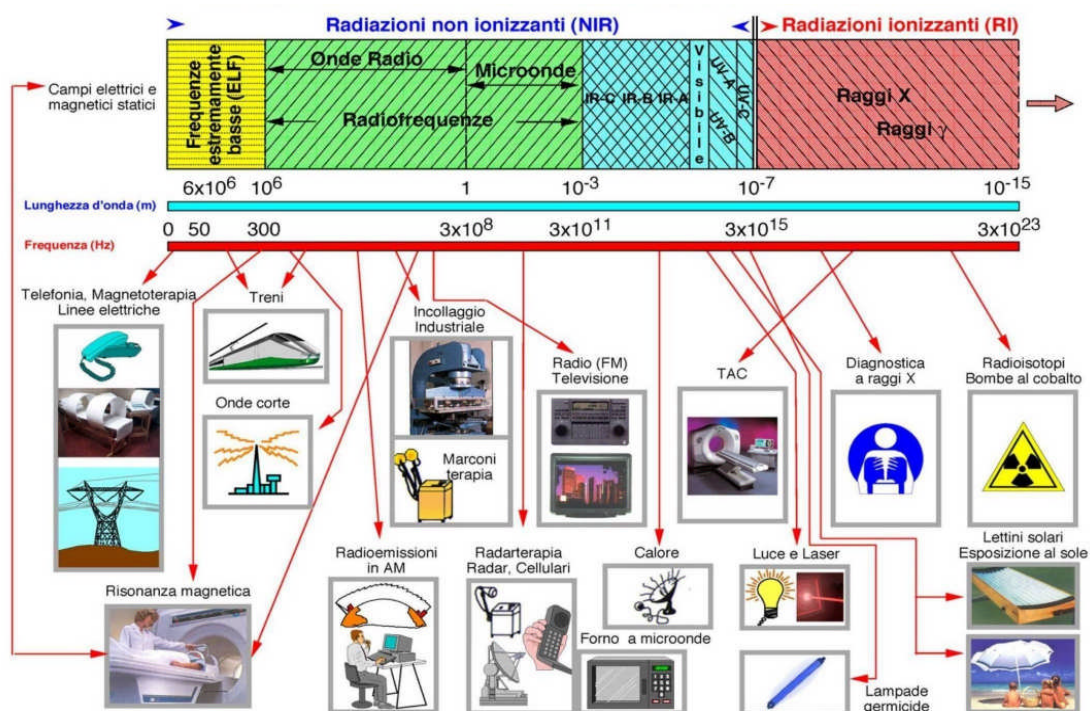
Radiazioni non ionizzanti (NIR)

Radiazioni ionizzanti (RI)

Campi elettrici e magnetici statici

Frequenze estremamente basse (ELF)

Onde Radio

Microonde

Radiofrequenze

IR-C IR-B IR-A

Visibile

UV-A UV-B UV-C

Raggi X

Raggi γ

$6x10^6$ $10^6$ 1 $10^{-3}$ $10^{-7}$ $10^{-15}$

Lunghezza d'onda (m)

0 50 300 $3x10^8$ $3x10^{11}$ $3x10^{15}$ $3x10^{23}$

Frequenza (Hz)

Telefonia, Magnetoterapia Linee elettriche

Treni

Onde corte

Incollaggio Industriale

Marconi terapia

Radio (FM) Televisione

TAC

Diagnostica a raggi X

Radioisotopi Bombe al cobalto

Risonanza magnetica

Radioemissioni in AM

Radarterapia Radar, Cellulari

Calore

Forno a microonde

Luce e Laser

Lettini solari Esposizione al sole

Lampade germicide